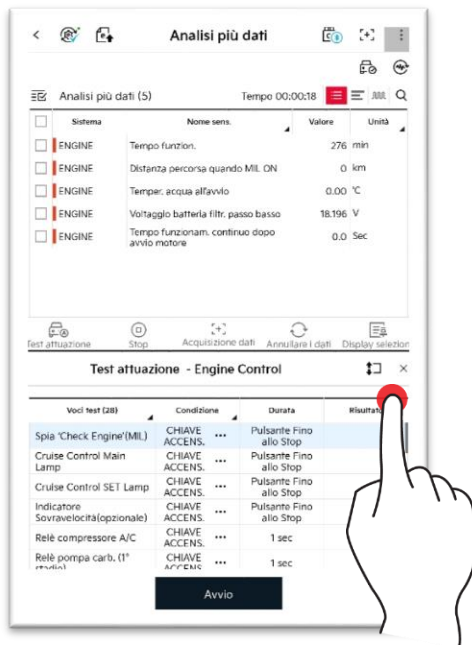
Analisi più dati

Analisi più dati (5)

Tempo 00:00:18

| | Sistema | Nome sens. | Valore | Unità |
|---|---|---|---|---|
| | ENGINE | Tempo funzion. | 276 | min |
| | ENGINE | Distanza percorsa quando MIL ON | 0 | km |
| | ENGINE | Temper. acqua all'avvio | 0.00 | °C |
| | ENGINE | Voltaggio batteria filtr. passo basso | 18.196 | V |
| | ENGINE | Tempo funzionam. continuo dopo avvio motore | 0.0 | Sec |

Test attuazione
Stop
Acquisizione dati
Annullare i dati
Display selezion

Test attuazione - Engine Control

| Voci test (28) | Condizione | | Durata | Risultat |
|---|---|---|---|---|
| Spia 'Check Engine'(MIL) | CHIAVE ACCENS. | ... | Pulsante Fino allo Stop | |
| Cruise Control Main Lamp | CHIAVE ACCENS. | ... | Pulsante Fino allo Stop | |
| Cruise Control SET Lamp | CHIAVE ACCENS. | ... | Pulsante Fino allo Stop | |
| Indicatore Sovravelocità(opzionale) | CHIAVE ACCENS. | ... | Pulsante Fino allo Stop | |
| Relè compressore A/C | CHIAVE ACCENS. | ... | 1 sec | |
| Relè pompa carb. (1° stadio) | CHIAVE ACCENS. | ... | 1 sec | |

Avvio